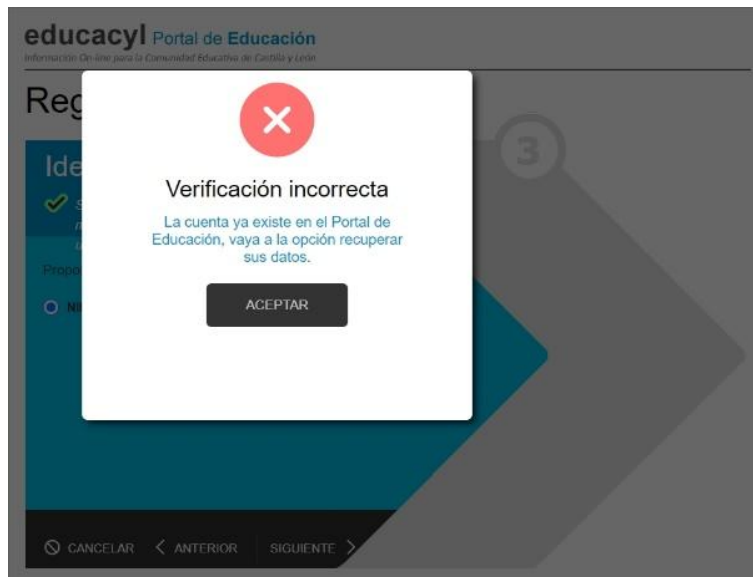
educacyl Portal de Educación

Información On-line para la Comunidad Educativa de Castilla y León

Reg

3

Ide

Propo

NI

Verificación incorrecta

La cuenta ya existe en el Portal de Educación, vaya a la opción recuperar sus datos.

ACEPTAR

CANCELAR ANTERIOR SIGUIENTE